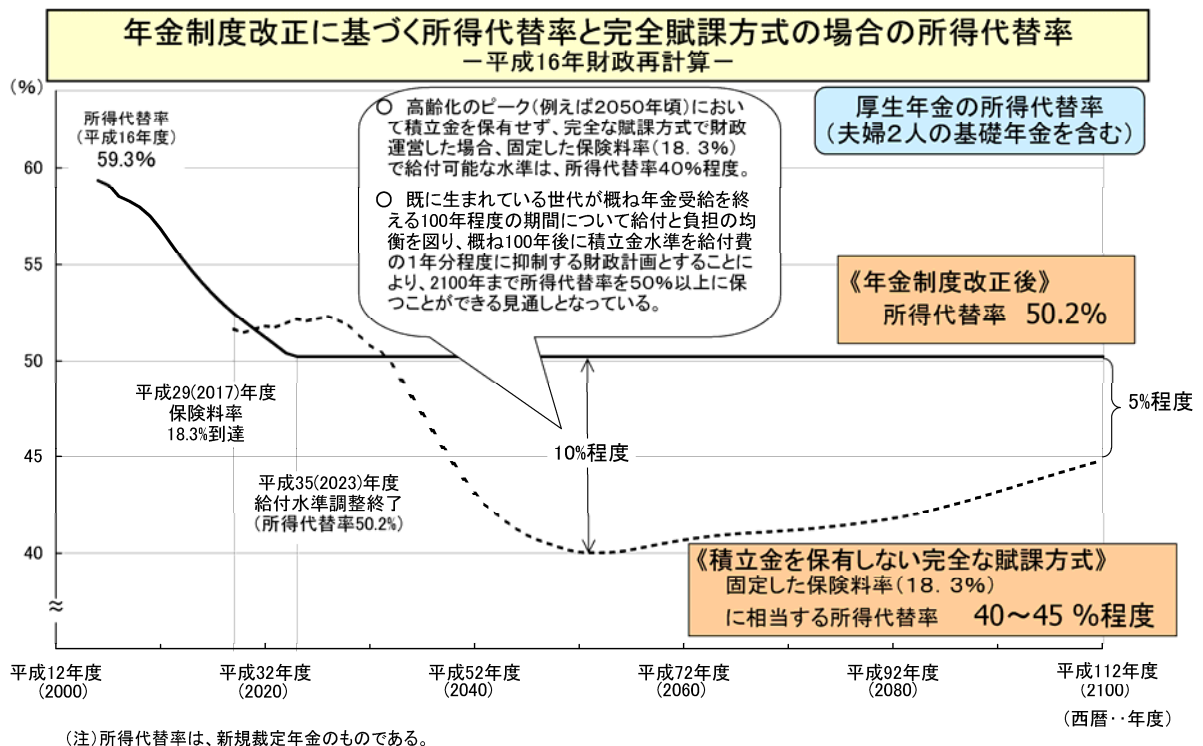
年金制度改正に基づく所得代替率と完全賦課方式の場合の所得代替率
－平成16年財政再計算－

（%）

所得代替率
（平成16年度）
59.3%

○ 高齢化のピーク（例えば2050年頃）において積立金を保有せず、完全な賦課方式で財政運営した場合、固定した保険料率（18．3%）で給付可能な水準は、所得代替率40%程度。

○ 既に生まれている世代が概ね年金受給を終える100年程度の期間について給付と負担の均衡を図り、概ね100年後に積立金水準を給付費の1年分程度に抑制する財政計画とすることにより、2100年まで所得代替率を50%以上に保つことができる見通しとなっている。

厚生年金の所得代替率
（夫婦2人の基礎年金を含む）

《年金制度改正後》
所得代替率 50.2%

60
55
50
45
40
≈

平成29(2017)年度
保険料率
18.3%到達

5%程度

10%程度

平成35(2023)年度
給付水準調整終了
（所得代替率50.2%）

《積立金を保有しない完全な賦課方式》
固定した保険料率（18．3%）
に相当する所得代替率 40～45 %程度

平成12年度
（2000）
平成32年度
（2020）
平成52年度
（2040）
平成72年度
（2060）
平成92年度
（2080）
平成112年度
（2100）

（西暦・・年度）

（注）所得代替率は、新規裁定年金のものである。